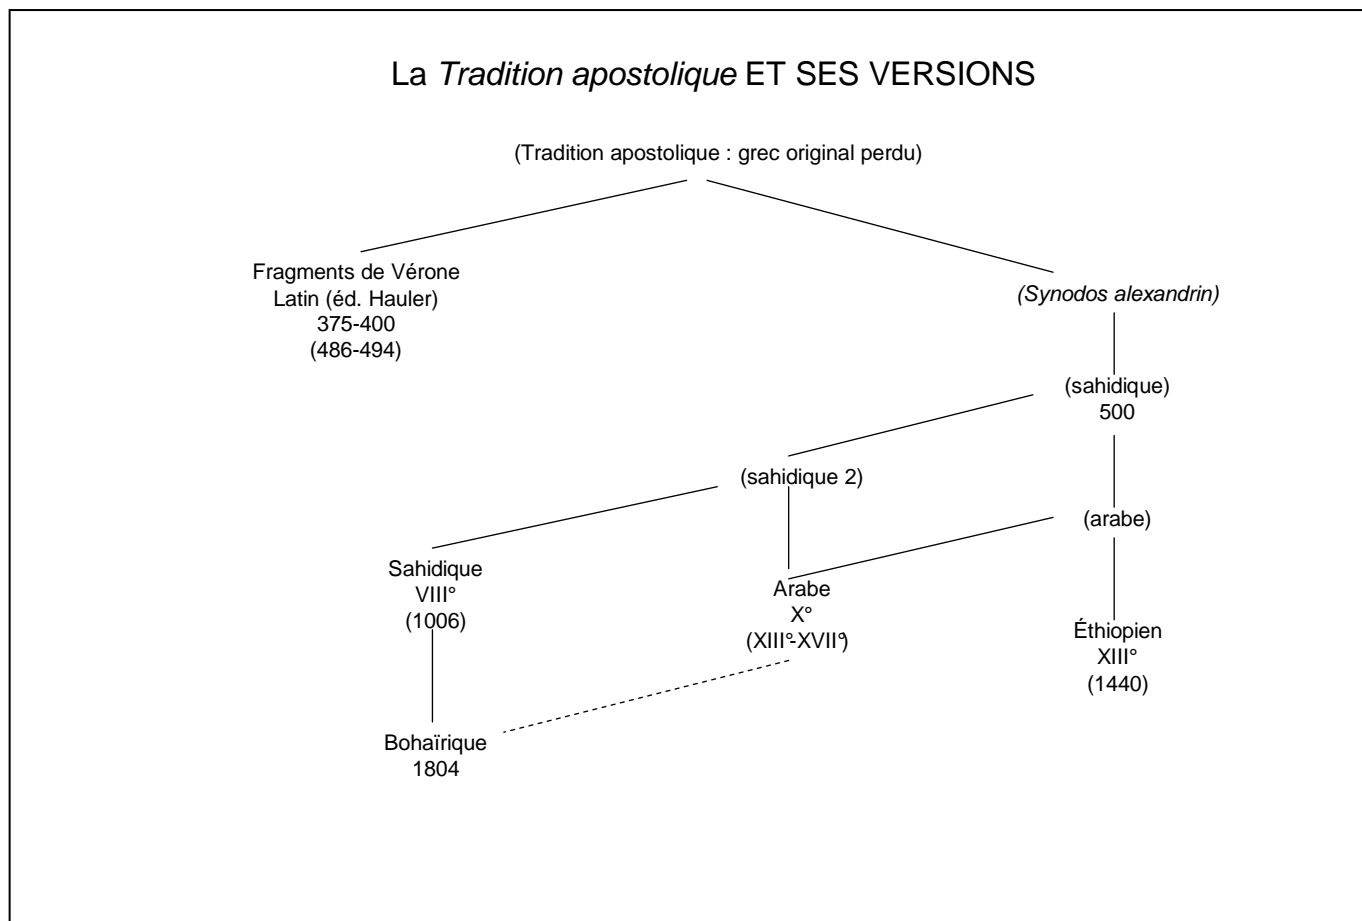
La *Tradition apostolique* ET SES VERSIONS

(Tradition apostolique : grec original perdu)

Fragments de Vérone
Latin (éd. Hauler)
375-400
(486-494)

*(Synodos alexandrin)*

(sahidique)
500

(sahidique 2)

(arabe)

Sahidique
VIII°
(1006)

Arabe
X°
(XIII°-XVII°)

Éthiopien
XIII°
(1440)

Bohaïrique
1804